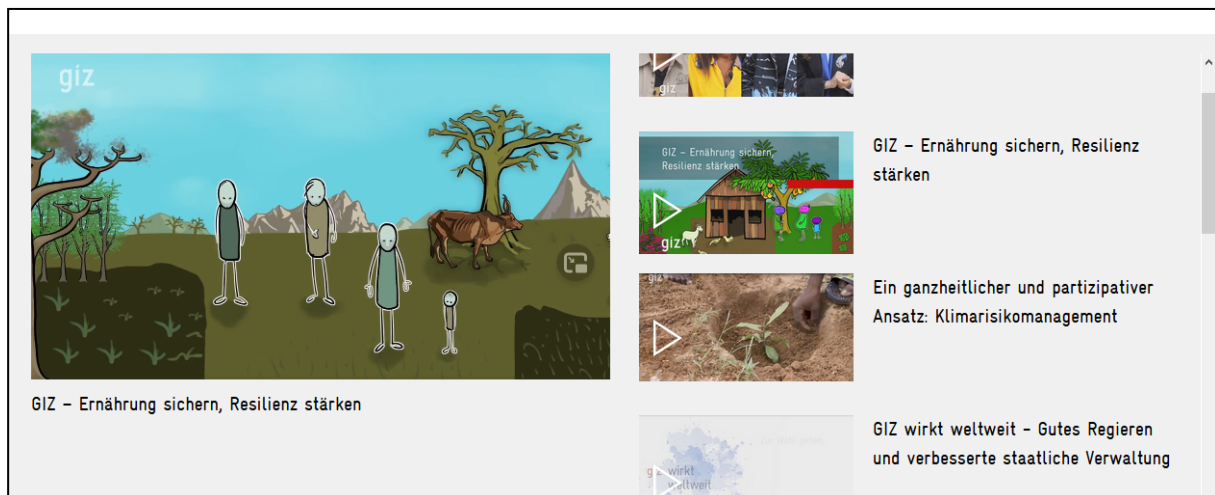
giz

GIZ – Ernährung sichern, Resilienz stärken

giz

GIZ – Ernährung sichern Resilienz stärken

giz

GIZ – Ernährung sichern, Resilienz stärken

giz

Ein ganzheitlicher und partizipativer Ansatz: Klimarisikomanagement

giz wirkt weltweit

GIZ wirkt weltweit – Gutes Regieren und verbesserte staatliche Verwaltung